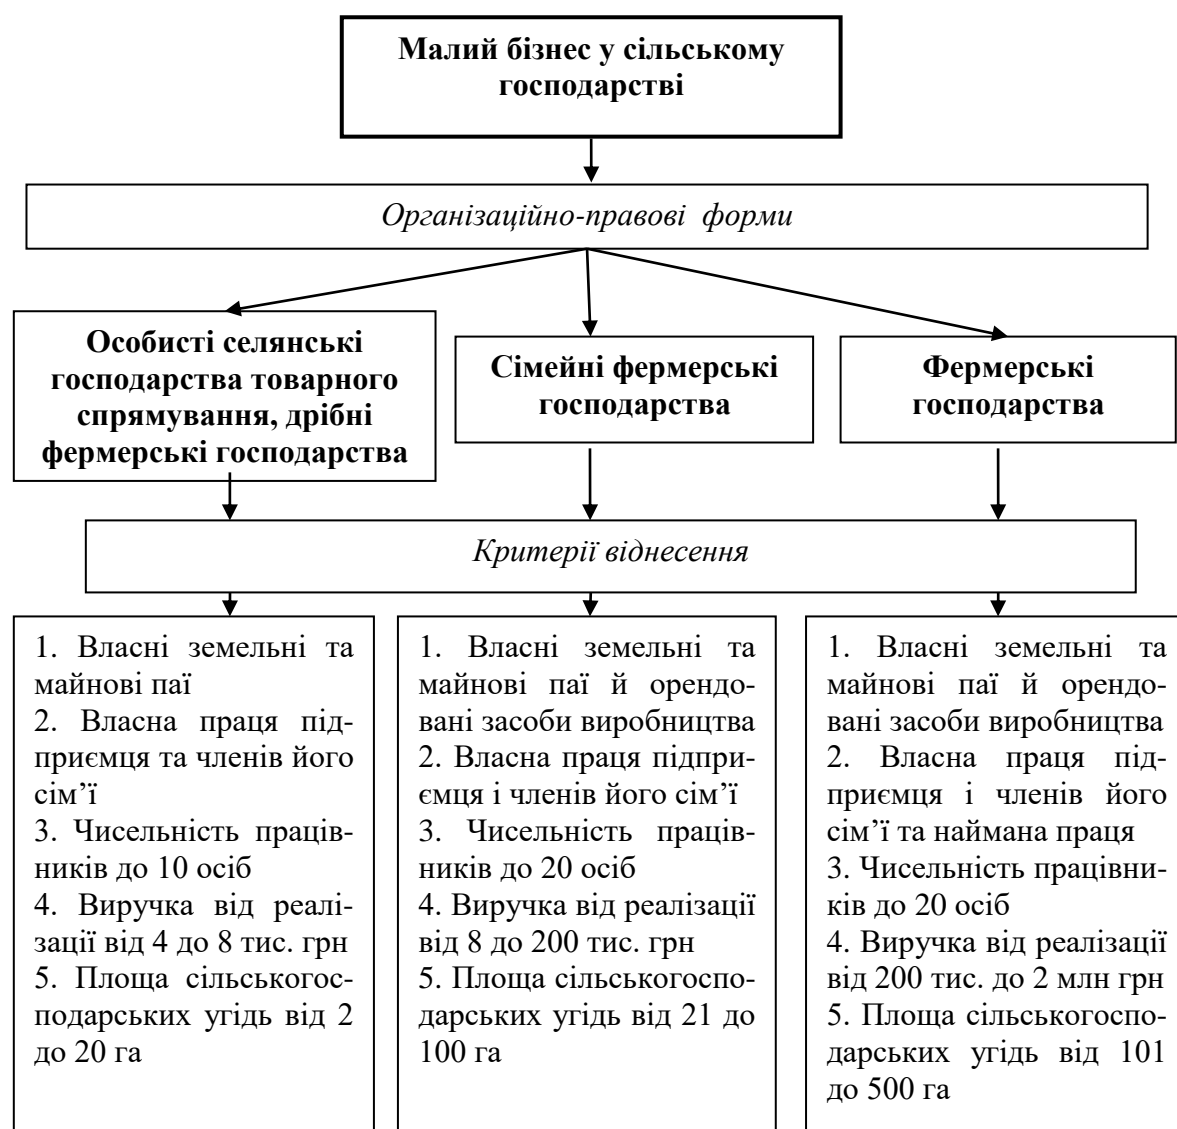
Малий бізнес у сільському господарстві

Організаційно-правові форми

Особисті селянські господарства товарного спрямування, дрібні фермерські господарства

Сімейні фермерські господарства

Фермерські господарства

Критерії віднесення

1. Власні земельні та майнові паї
2. Власна праця підприємця та членів його сім'ї
3. Чисельність працівників до 10 осіб
4. Виручка від реалізації від 4 до 8 тис. грн
5. Площа сільськогосподарських угідь від 2 до 20 га

1. Власні земельні та майнові паї й орендовані засоби виробництва
2. Власна праця підприємця і членів його сім'ї
3. Чисельність працівників до 20 осіб
4. Виручка від реалізації від 8 до 200 тис. грн
5. Площа сільськогосподарських угідь від 21 до 100 га

1. Власні земельні та майнові паї й орендовані засоби виробництва
2. Власна праця підприємця і членів його сім'ї та наймана праця
3. Чисельність працівників до 20 осіб
4. Виручка від реалізації від 200 тис. до 2 млн грн
5. Площа сільськогосподарських угідь від 101 до 500 га